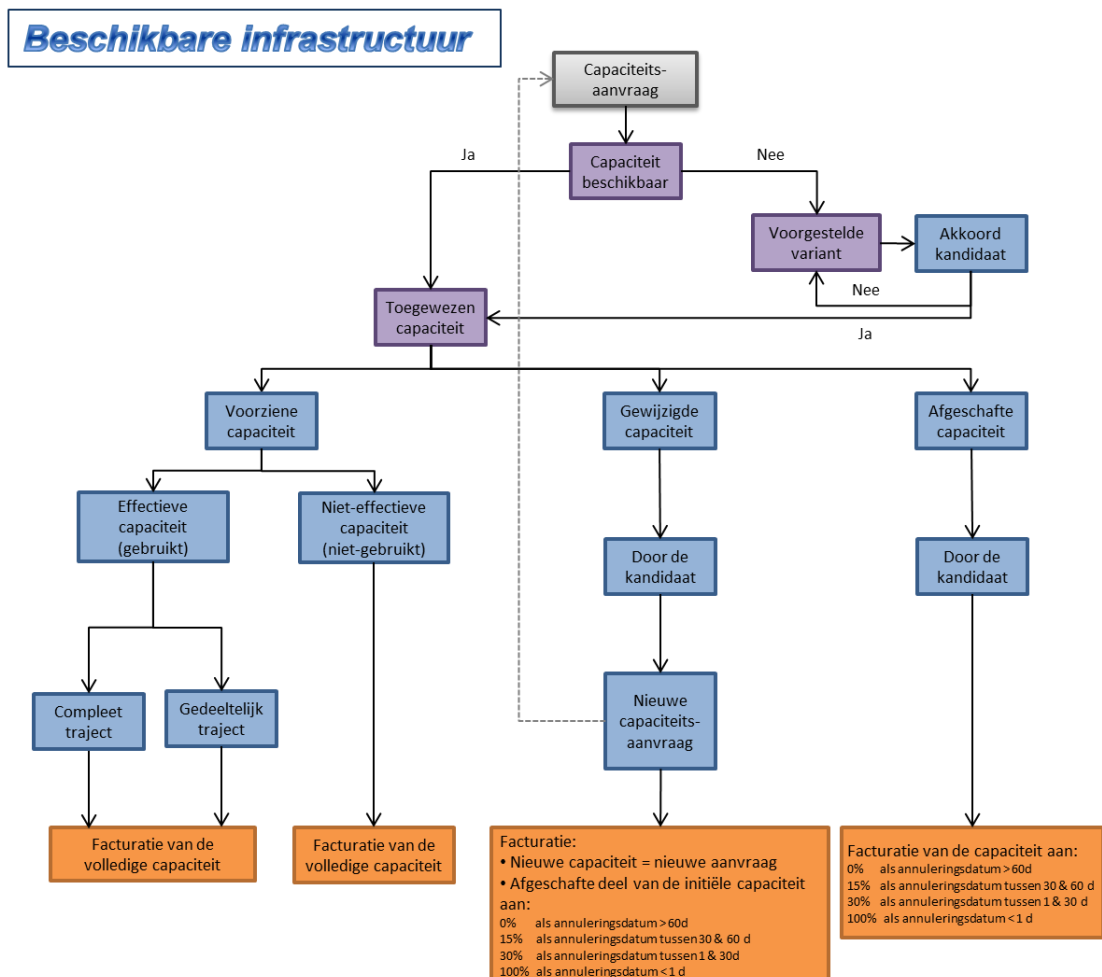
Beschikbare infrastructuur

Capaciteitsaanvraag

Capaciteit beschikbaar

Ja

Nee

Voorgestelde variant

Akkoord kandidaat

Nee

Ja

Toegewezen capaciteit

Voorziene capaciteit

Gewijzigde capaciteit

Afgeschafte capaciteit

Effectieve capaciteit (gebruikt)

Niet-effectieve capaciteit (niet-gebruikt)

Door de kandidaat

Door de kandidaat

Compleet traject

Gedeeltelijk traject

Nieuwe capaciteitsaanvraag

Facturatie van de volledige capaciteit

Facturatie van de volledige capaciteit

Facturatie:
• Nieuwe capaciteit = nieuwe aanvraag
• Afgeschafte deel van de initiële capaciteit aan:
0% als annuleringsdatum > 60d
15% als annuleringsdatum tussen 30 & 60 d
30% als annuleringsdatum tussen 1 & 30d
100% als annuleringsdatum < 1 d

Facturatie van de capaciteit aan:
0% als annuleringsdatum > 60d
15% als annuleringsdatum tussen 30 & 60 d
30% als annuleringsdatum tussen 1 & 30 d
100% als annuleringsdatum < 1 d